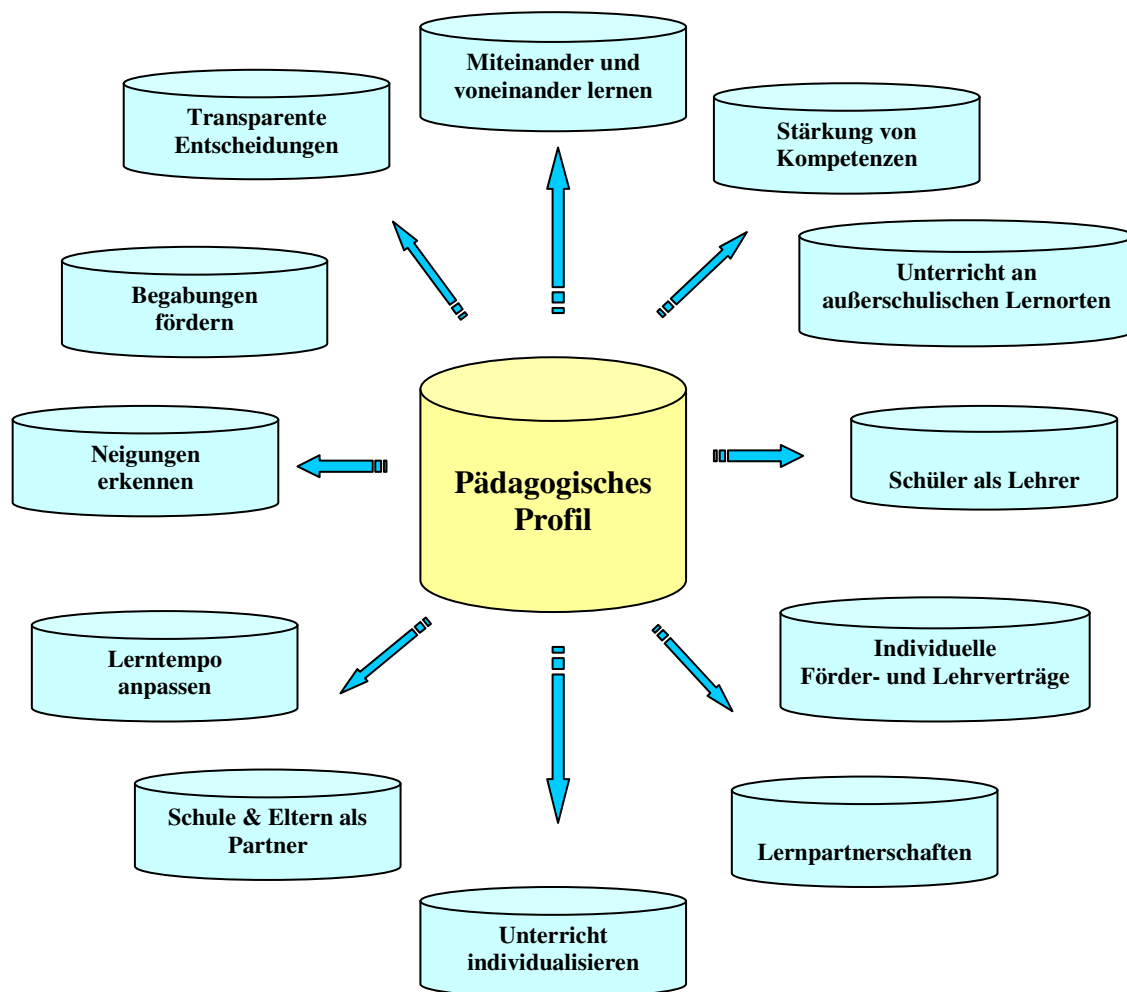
Miteinander und voneinander lernen

Transparente Entscheidungen

Stärkung von Kompetenzen

Unterricht an außerschulischen Lernorten

Begabungen fördern

Neigungen erkennen

Pädagogisches Profil

Schüler als Lehrer

Lerntempo anpassen

Individuelle Förder- und Lehrverträge

Schule & Eltern als Partner

Lernpartnerschaften

Unterricht individualisieren